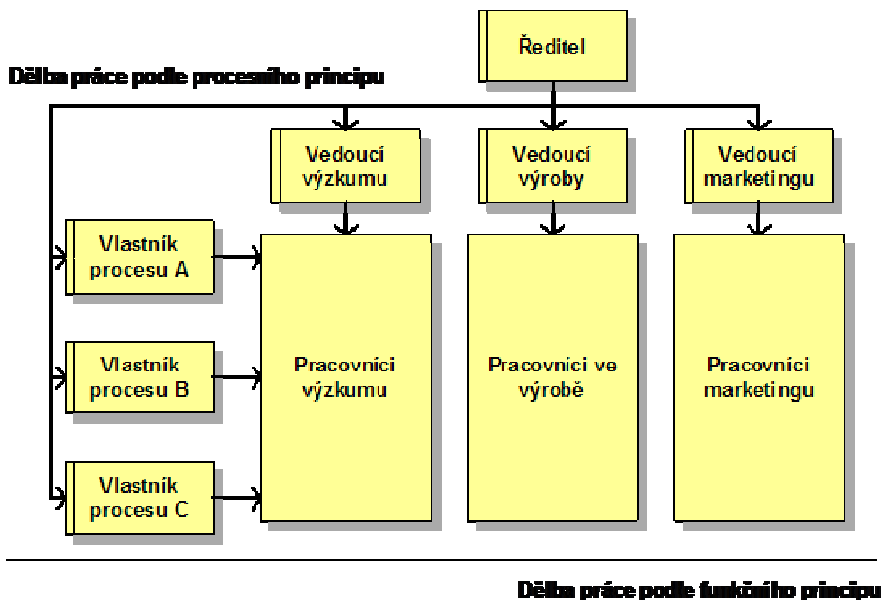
Ředitel

Dělba práce podle procesního principu

Vedoucí výzkumu

Vedoucí výroby

Vedoucí marketingu

Vlastník procesu A

Vlastník procesu B

Vlastník procesu C

Pracovníci výzkumu

Pracovníci ve výrobě

Pracovníci marketingu

Dělba práce podle funkčního principu